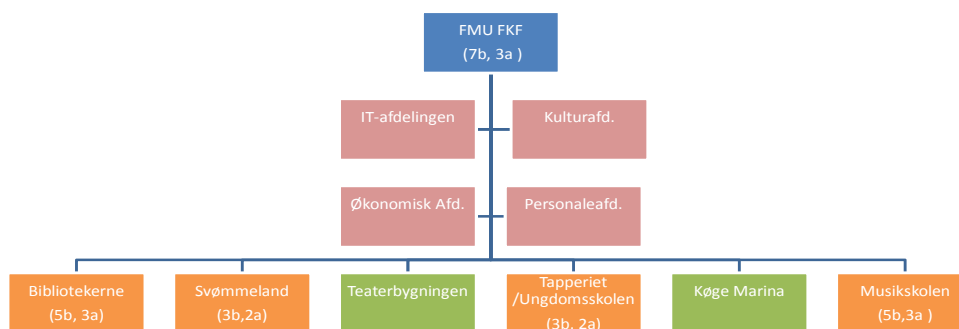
FMU FKF
(7b, 3a )

IT-afdelingen

Kulturafd.

Økonomisk Afd.

Personaleafd.

Bibliotekerne
(5b, 3a)

Svømmeland
(3b,2a)

Teaterbygningen

Tapperiet
/Ungdomsskolen
(3b, 2a)

Køge Marina

Musikskolen
(5b,3a )